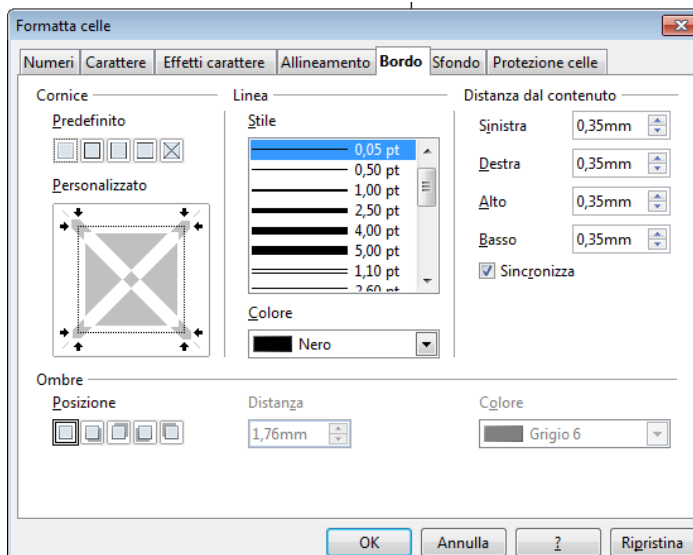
Formatta celle

Numeri | Carattere | Effetti carattere | Allineamento | Bordo | Sfondo | Protezione celle

Cornice
Predefinito
Personalizzato

Linea
Stile
0,05 pt
0,50 pt
1,00 pt
2,50 pt
4,00 pt
5,00 pt
1,10 pt
2,60 pt

Colore
Nero

Distanza dal contenuto
Sinistra 0,35mm
Destra 0,35mm
Alto 0,35mm
Basso 0,35mm
Sincronizza

Ombre
Posizione
Distanza
1,76mm
Colore
Grigio 6

OK | Annulla | ? | Ripristina